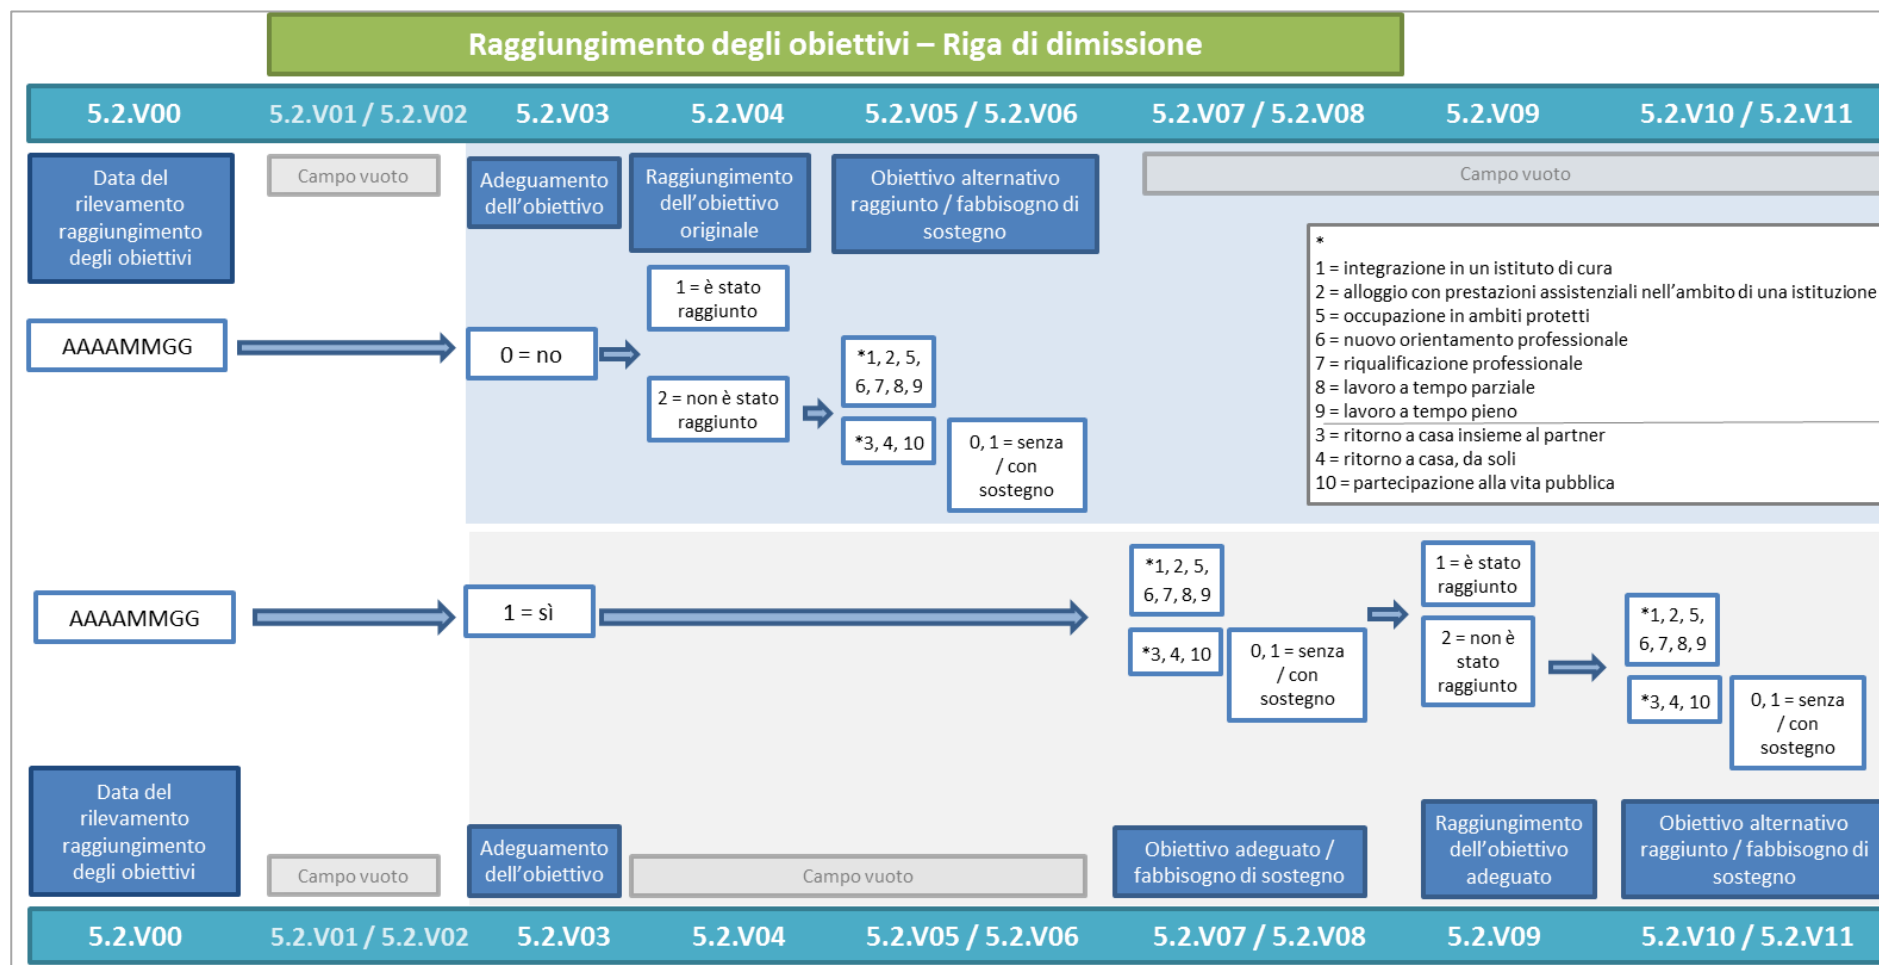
Raggiungimento degli obiettivi – Riga di dimissione

5.2.V00 | 5.2.V01 / 5.2.V02 | 5.2.V03 | 5.2.V04 | 5.2.V05 / 5.2.V06 | 5.2.V07 / 5.2.V08 | 5.2.V09 | 5.2.V10 / 5.2.V11

Data del rilevamento raggiungimento degli obiettivi

Campo vuoto

Adeguamento dell'obiettivo

Raggiungimento dell'obiettivo originale

Obiettivo alternativo raggiunto / fabbisogno di sostegno

Campo vuoto

*
1 = integrazione in un istituto di cura
2 = alloggio con prestazioni assistenziali nell'ambito di una istituzione
5 = occupazione in ambiti protetti
6 = nuovo orientamento professionale
7 = riqualificazione professionale
8 = lavoro a tempo parziale
9 = lavoro a tempo pieno
3 = ritorno a casa insieme al partner
4 = ritorno a casa, da soli
10 = partecipazione alla vita pubblica

AAAAMMGG

0 = no

1 = è stato raggiunto

2 = non è stato raggiunto

*1, 2, 5, 6, 7, 8, 9

*3, 4, 10

0, 1 = senza / con sostegno

AAAAMMGG

1 = sì

*1, 2, 5, 6, 7, 8, 9

*3, 4, 10

0, 1 = senza / con sostegno

1 = è stato raggiunto

2 = non è stato raggiunto

*1, 2, 5, 6, 7, 8, 9

*3, 4, 10

0, 1 = senza / con sostegno

Data del rilevamento raggiungimento degli obiettivi

Campo vuoto

Adeguamento dell'obiettivo

Campo vuoto

Obiettivo adeguato / fabbisogno di sostegno

Raggiungimento dell'obiettivo adeguato

Obiettivo alternativo raggiunto / fabbisogno di sostegno

5.2.V00 | 5.2.V01 / 5.2.V02 | 5.2.V03 | 5.2.V04 | 5.2.V05 / 5.2.V06 | 5.2.V07 / 5.2.V08 | 5.2.V09 | 5.2.V10 / 5.2.V11